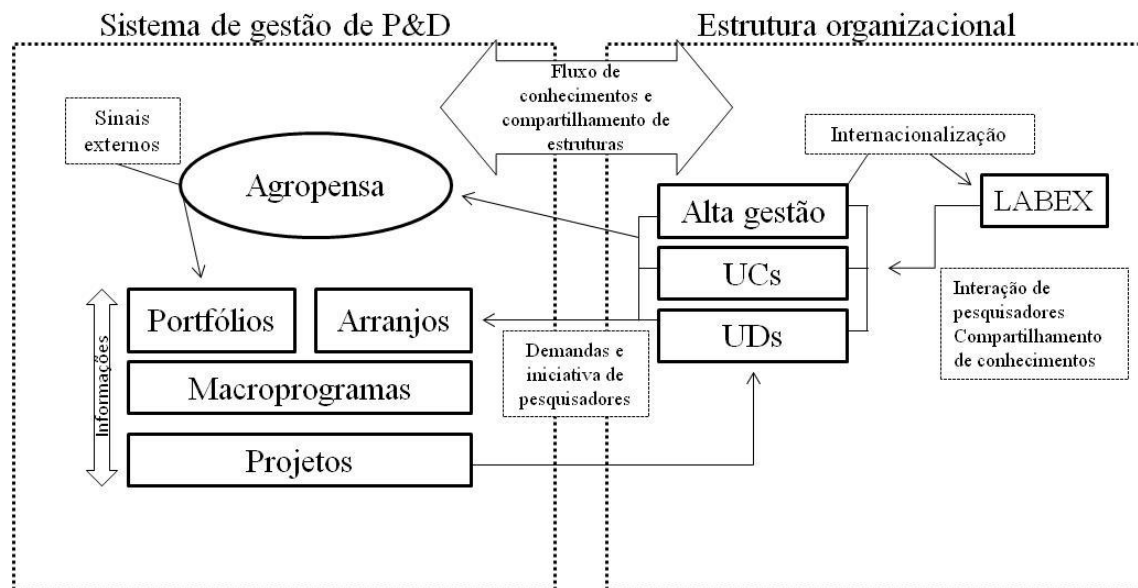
Sistema de gestão de P&D

Estrutura organizacional

Fluxo de conhecimentos e compartilhamento de estruturas

Sinais externos

Agropensa

Internacionalização

Alta gestão

LABEX

UCs

Interação de pesquisadores Compartilhamento de conhecimentos

Informações

Portfólios

Arranjos

UDs

Demandas e iniciativa de pesquisadores

Macroprogramas

Projetos